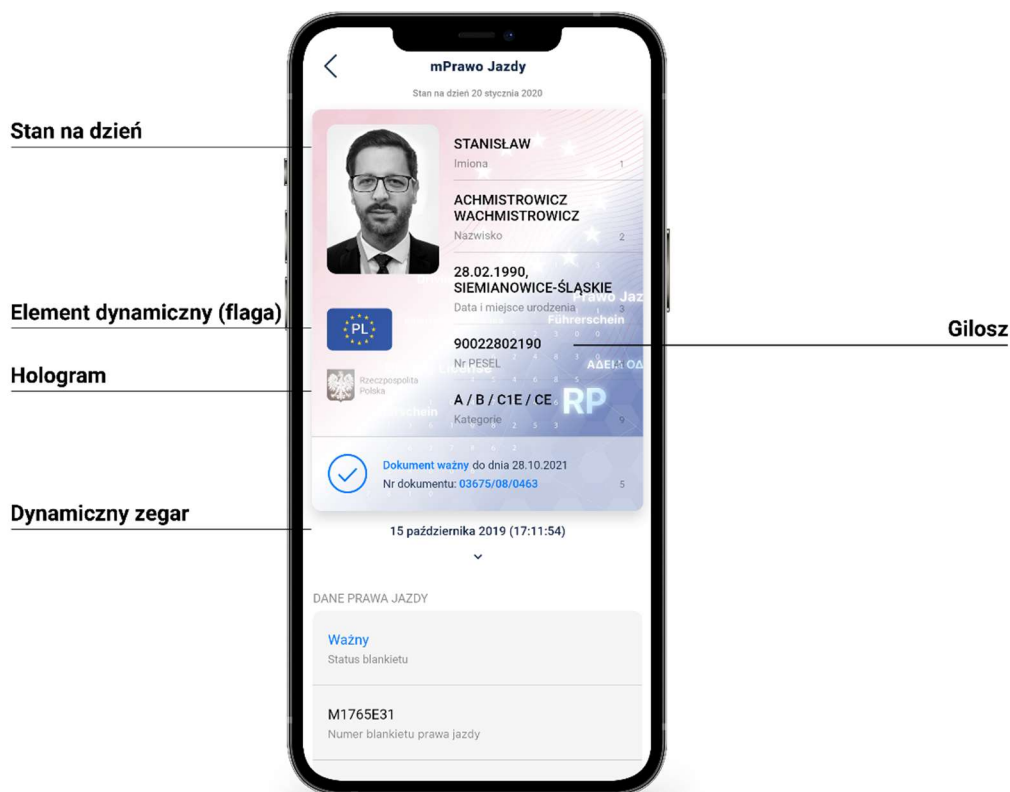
Stan na dzień

Element dynamiczny (flaga)

Hologram

Dynamiczny zegar

Gilosz

mPrawo Jazdy

Stan na dzień 20 stycznia 2020

STANISŁAW
Imiona 1

ACHMISTROWICZ WACHMISTROWICZ
Nazwisko 2

28.02.1990, SIEMIANOWICE-ŚLĄSKIE
Data i miejsce urodzenia 3

PL

90022802190
Nr PESEL

Rzeczpospolita Polska

A / B / C1E / CE
Kategorie 9

Prawo Jaz
Führerschein
ΑΔΕΙΑ ΟΔ
RP

Dokument ważny do dnia 28.10.2021
Nr dokumentu: 03675/08/0463 5

15 października 2019 (17:11:54)

DANE PRAWA JAZDY

Ważny
Status blankietu

M1765E31
Numer blankietu prawa jazdy